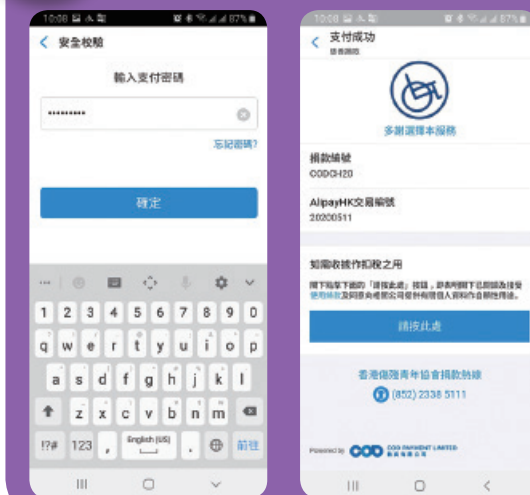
10:00 87%
安全校驗
輸入支付密碼
••••••••••
忘記密碼?
確定
1 2 3 4 5 6 7 8 9 0
q w e r t y u i o p
a s d f g h j k l
z x c v b n m
!?# 123 , English (US) . 前往

10:00 87%
支付成功
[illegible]
多謝選擇本服務
捐款編號
CODCH20
AlipayHK交易編號
20200511
如需收據作扣稅之用
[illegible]
請按此處
香港傷殘青年協會捐款熱線
(852) 2338 5111
Powered by COD PAYMENT LIMITED